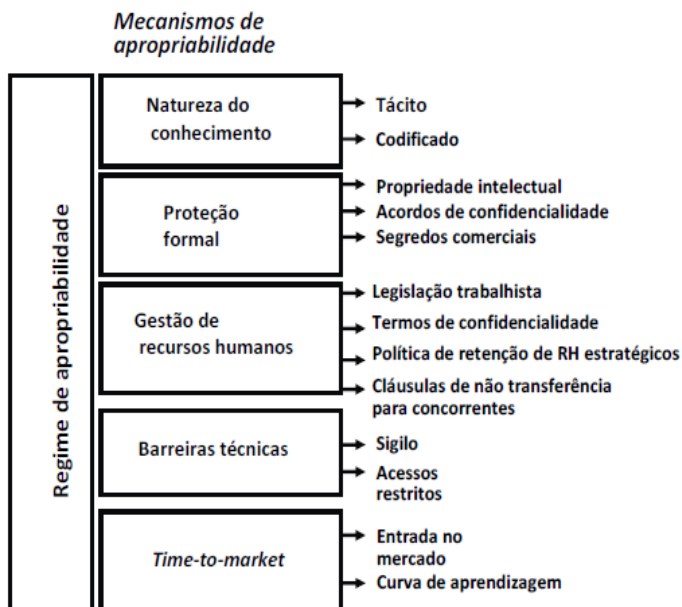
Mecanismos de apropriabilidade

Regime de apropriabilidade

Natureza do conhecimento
Tácito
Codificado

Proteção formal
Propriedade intelectual
Acordos de confidencialidade
Segredos comerciais

Gestão de recursos humanos
Legislação trabalhista
Termos de confidencialidade
Política de retenção de RH estratégicos
Cláusulas de não transferência para concorrentes

Barreiras técnicas
Sigilo
Acessos restritos

Time-to-market
Entrada no mercado
Curva de aprendizagem